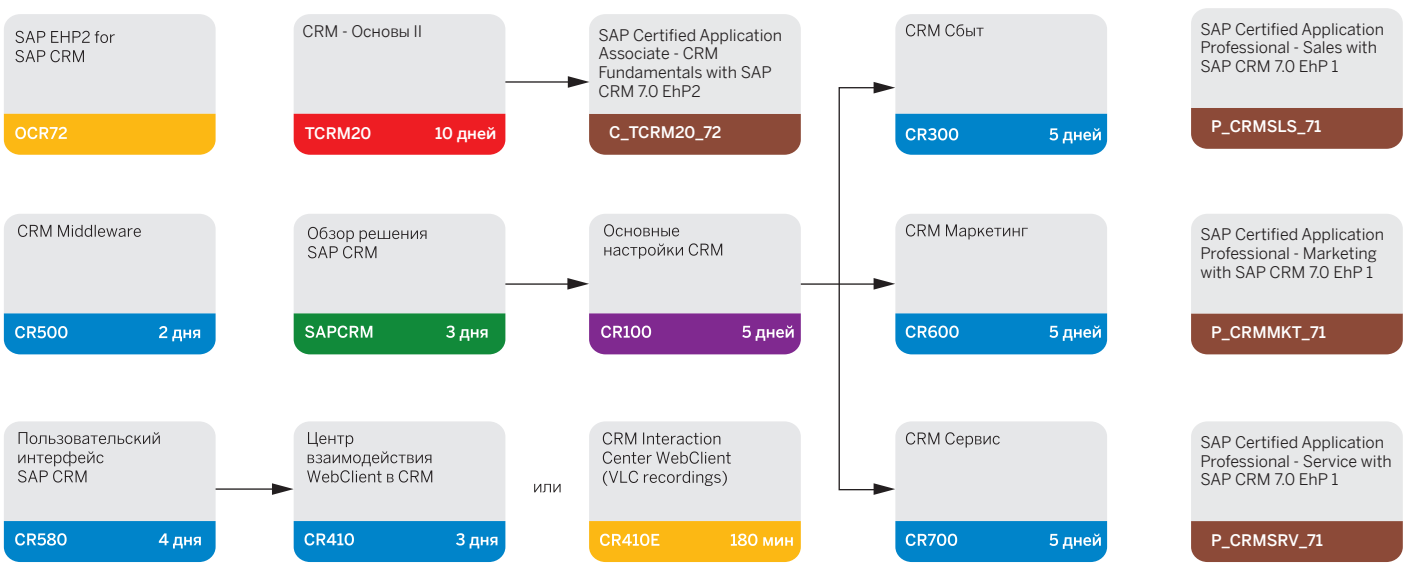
SAP EHP2 for SAP CRM
OCR72

CRM - Основы II
TCRM20 10 дней

SAP Certified Application Associate - CRM Fundamentals with SAP CRM 7.0 EhP2
C_TCRM20_72

CRM Сбыт
CR300 5 дней

SAP Certified Application Professional - Sales with SAP CRM 7.0 EhP 1
P_CRMSLS_71

CRM Middleware
CR500 2 дня

Обзор решения SAP CRM
SAPCRM 3 дня

Основные настройки CRM
CR100 5 дней

CRM Маркетинг
CR600 5 дней

SAP Certified Application Professional - Marketing with SAP CRM 7.0 EhP 1
P_CRMMKT_71

Пользовательский интерфейс SAP CRM
CR580 4 дня

Центр взаимодействия WebClient в CRM
CR410 3 дня

или

CRM Interaction Center WebClient (VLC recordings)
CR410E 180 мин

CRM Сервис
CR700 5 дней

SAP Certified Application Professional - Service with SAP CRM 7.0 EhP 1
P_CRMSRV_71